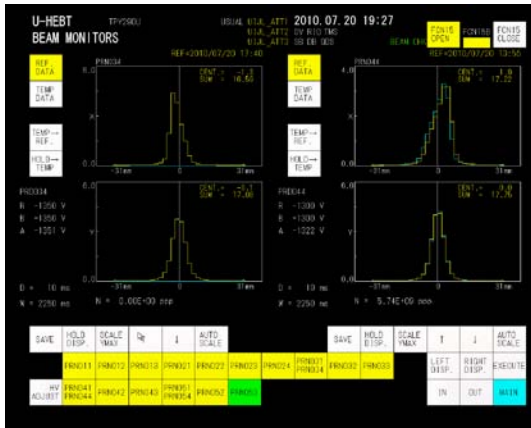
U-HEBT
BEAM MONITORS

TPV290J

USUAL U3JL_ATT1
U3JL_ATT2
U3JL_ATT3

2010. 07. 20 19:27

FCN15 OPEN
FCN15 CLOSE

REF=2010/07/20 17:40
REF=2010/07/20 13:55

REF. DATA
TEMP DATA
TEMP→ REF.
HOLD→ TEMP

PRN034
CENT.= -1.3
SGM = 16.58

PRN044
CENT.= 1.0
SGM = 17.22

PRN034
H -1350 V
B -1350 V
A -1351 V

CENT.= -0.1
SGM = 17.00

PRN044
H -1300 V
B -1300 V
A -1322 V

CENT.= 0.0
SGM = 17.75

-31mm 0 31mm

D = 10 ms
W = 2250 ms
N = 0.00E+00 ppp

D = 10 ms
W = 2250 ms
N = 5.74E+09 ppp

SAVE
HOLD DISP.
SCALE YMAX
↑
↓
AUTO SCALE

SAVE
HOLD DISP.
SCALE YMAX
↑
↓
AUTO SCALE

PRN011
PRN012
PRN013
PRN021
PRN022
PRN023
PRN024
PRN031 PRN034
PRN032
PRN033

LEFT DISP.
RIGHT DISP.
EXECUTE

HV ADJUST
PRN041 PRN044
PRN042
PRN043
PRN051 PRN054
PRN052
PRN053

IN
OUT
MAIN